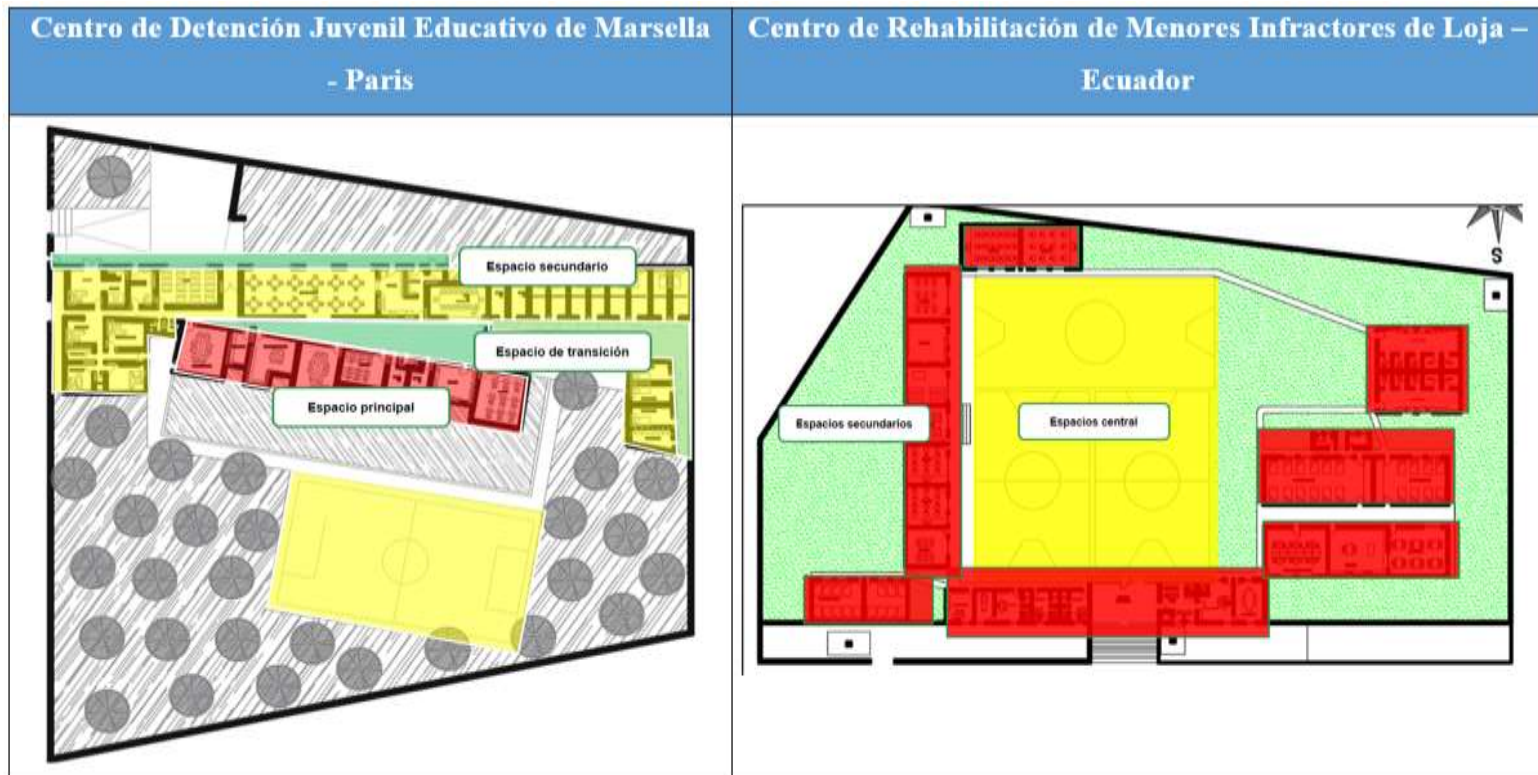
| Centro de Detención Juvenil Educativo de Marsella - Paris | Centro de Rehabilitación de Menores Infractores de Loja – Ecuador |
|---|---|
| Espacio secundario<br>Espacio de transición<br>Espacio principal | S<br>Espacios secundarios<br>Espacios central |